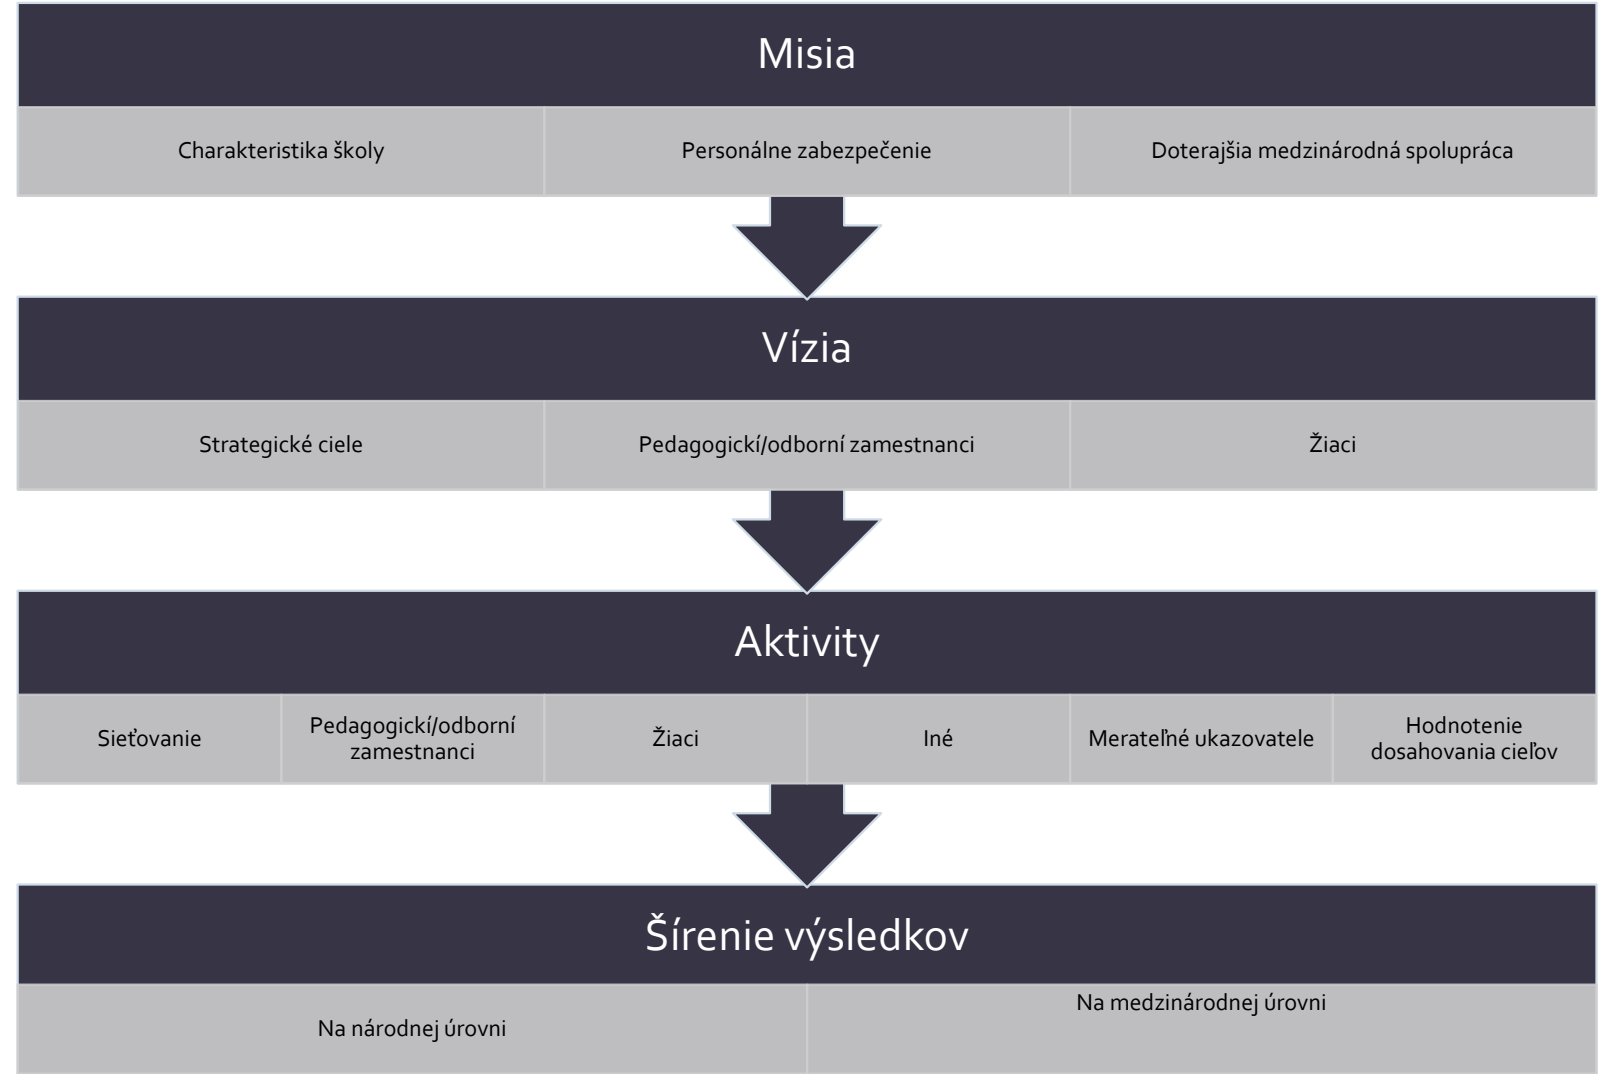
Misia

Charakteristika školy

Personálne zabezpečenie

Doterajšia medzinárodná spolupráca

Vízia

Strategické ciele

Pedagogickí/odborní zamestnanci

Žiaci

Aktivity

Sieťovanie

Pedagogickí/odborní zamestnanci

Žiaci

Iné

Merateľné ukazovatele

Hodnotenie dosahovania cieľov

Šírenie výsledkov

Na národnej úrovni

Na medzinárodnej úrovni